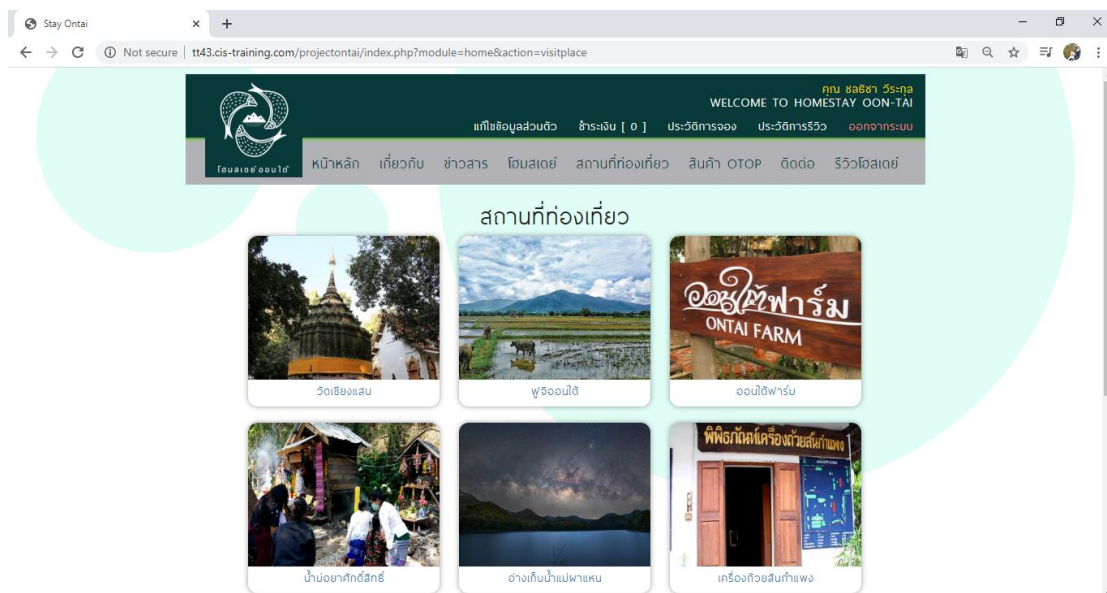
Stay Ontai

Not secure | tt43.cis-training.com/projectontai/index.php?module=home&action=visitplace

คุณ ชลธิชา วีระกุล
WELCOME TO HOMESTAY OON-TAI

แก้ไขข้อมูลส่วนตัว ชำระเงิน [ 0 ] ประวัติการจอง ประวัติการรีวิว ออกจากระบบ

โฮมสเตย์ออนใต้

หน้าหลัก เกี่ยวกับ ข่าวสาร โฮมสเตย์ สถานที่ท่องเที่ยว สินค้า OTOP ติดต่อ รีวิวโฮสเตย์

สถานที่ท่องเที่ยว

วัดเชียงแสน

ภูจ๊อออนใต้

ออนใต้ฟาร์ม
ONTAI FARM

ออนใต้ฟาร์ม

น้ำบ่อยาศักดิ์สิทธิ์

อ่างเก็บน้ำแม่ผาแหน

พิพิธภัณฑ์เครื่องถ้วยสันกำแพง

เครื่องถ้วยสันกำแพง